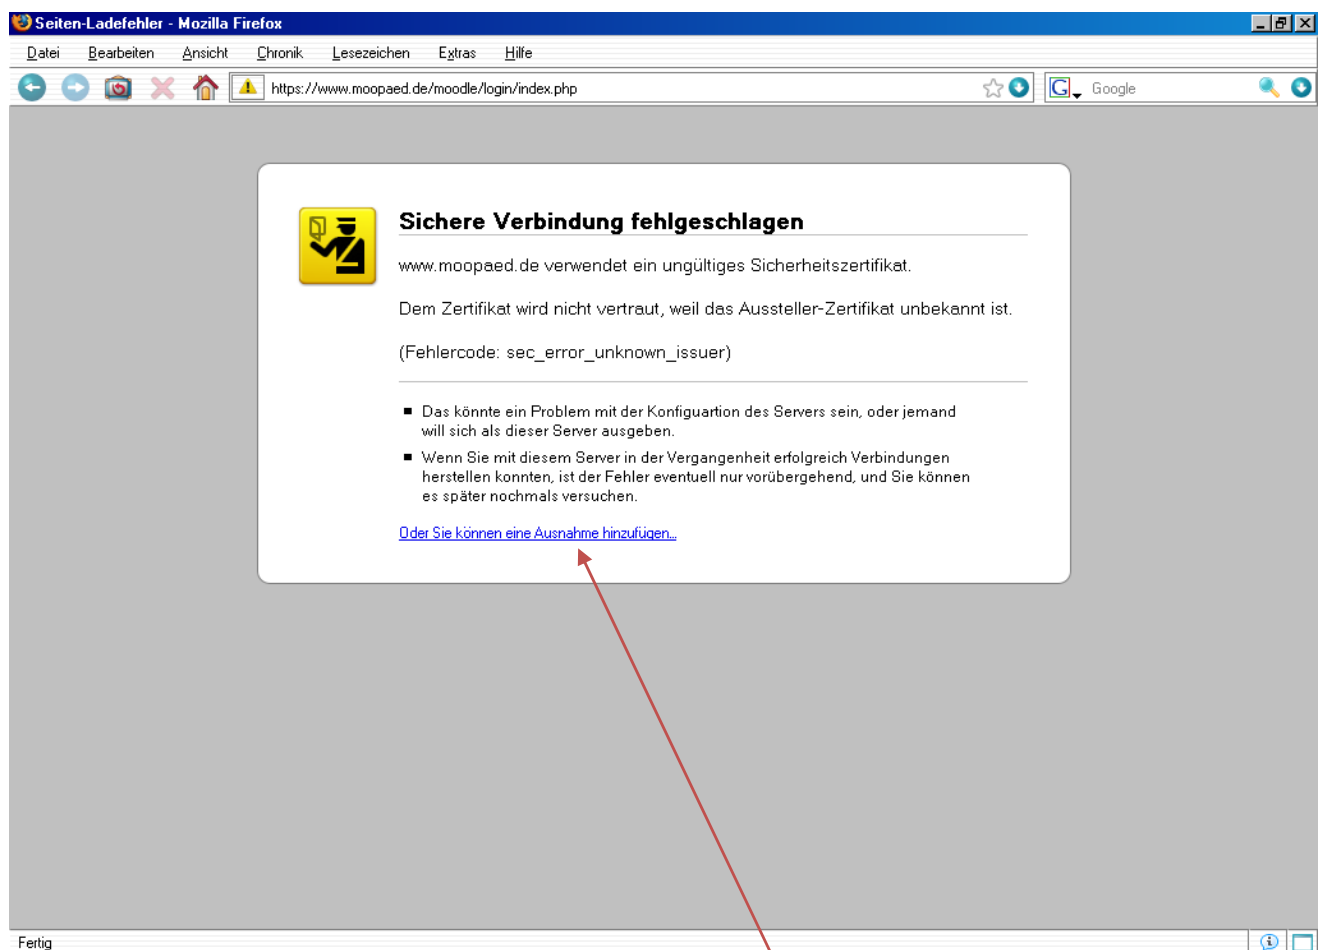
Seiten-Ladefehler - Mozilla Firefox

Datei Bearbeiten Ansicht Chronik Lesezeichen Extras Hilfe

https://www.moopaed.de/moodle/login/index.php

Google

Sichere Verbindung fehlgeschlagen

www.moopaed.de verwendet ein ungültiges Sicherheitszertifikat.

Dem Zertifikat wird nicht vertraut, weil das Aussteller-Zertifikat unbekannt ist.

(Fehlercode: sec_error_unknown_issuer)

- Das könnte ein Problem mit der Konfiguartion des Servers sein, oder jemand will sich als dieser Server ausgeben.
- Wenn Sie mit diesem Server in der Vergangenheit erfolgreich Verbindungen herstellen konnten, ist der Fehler eventuell nur vorübergehend, und Sie können es später nochmals versuchen.

Oder Sie können eine Ausnahme hinzufügen...

Fertig